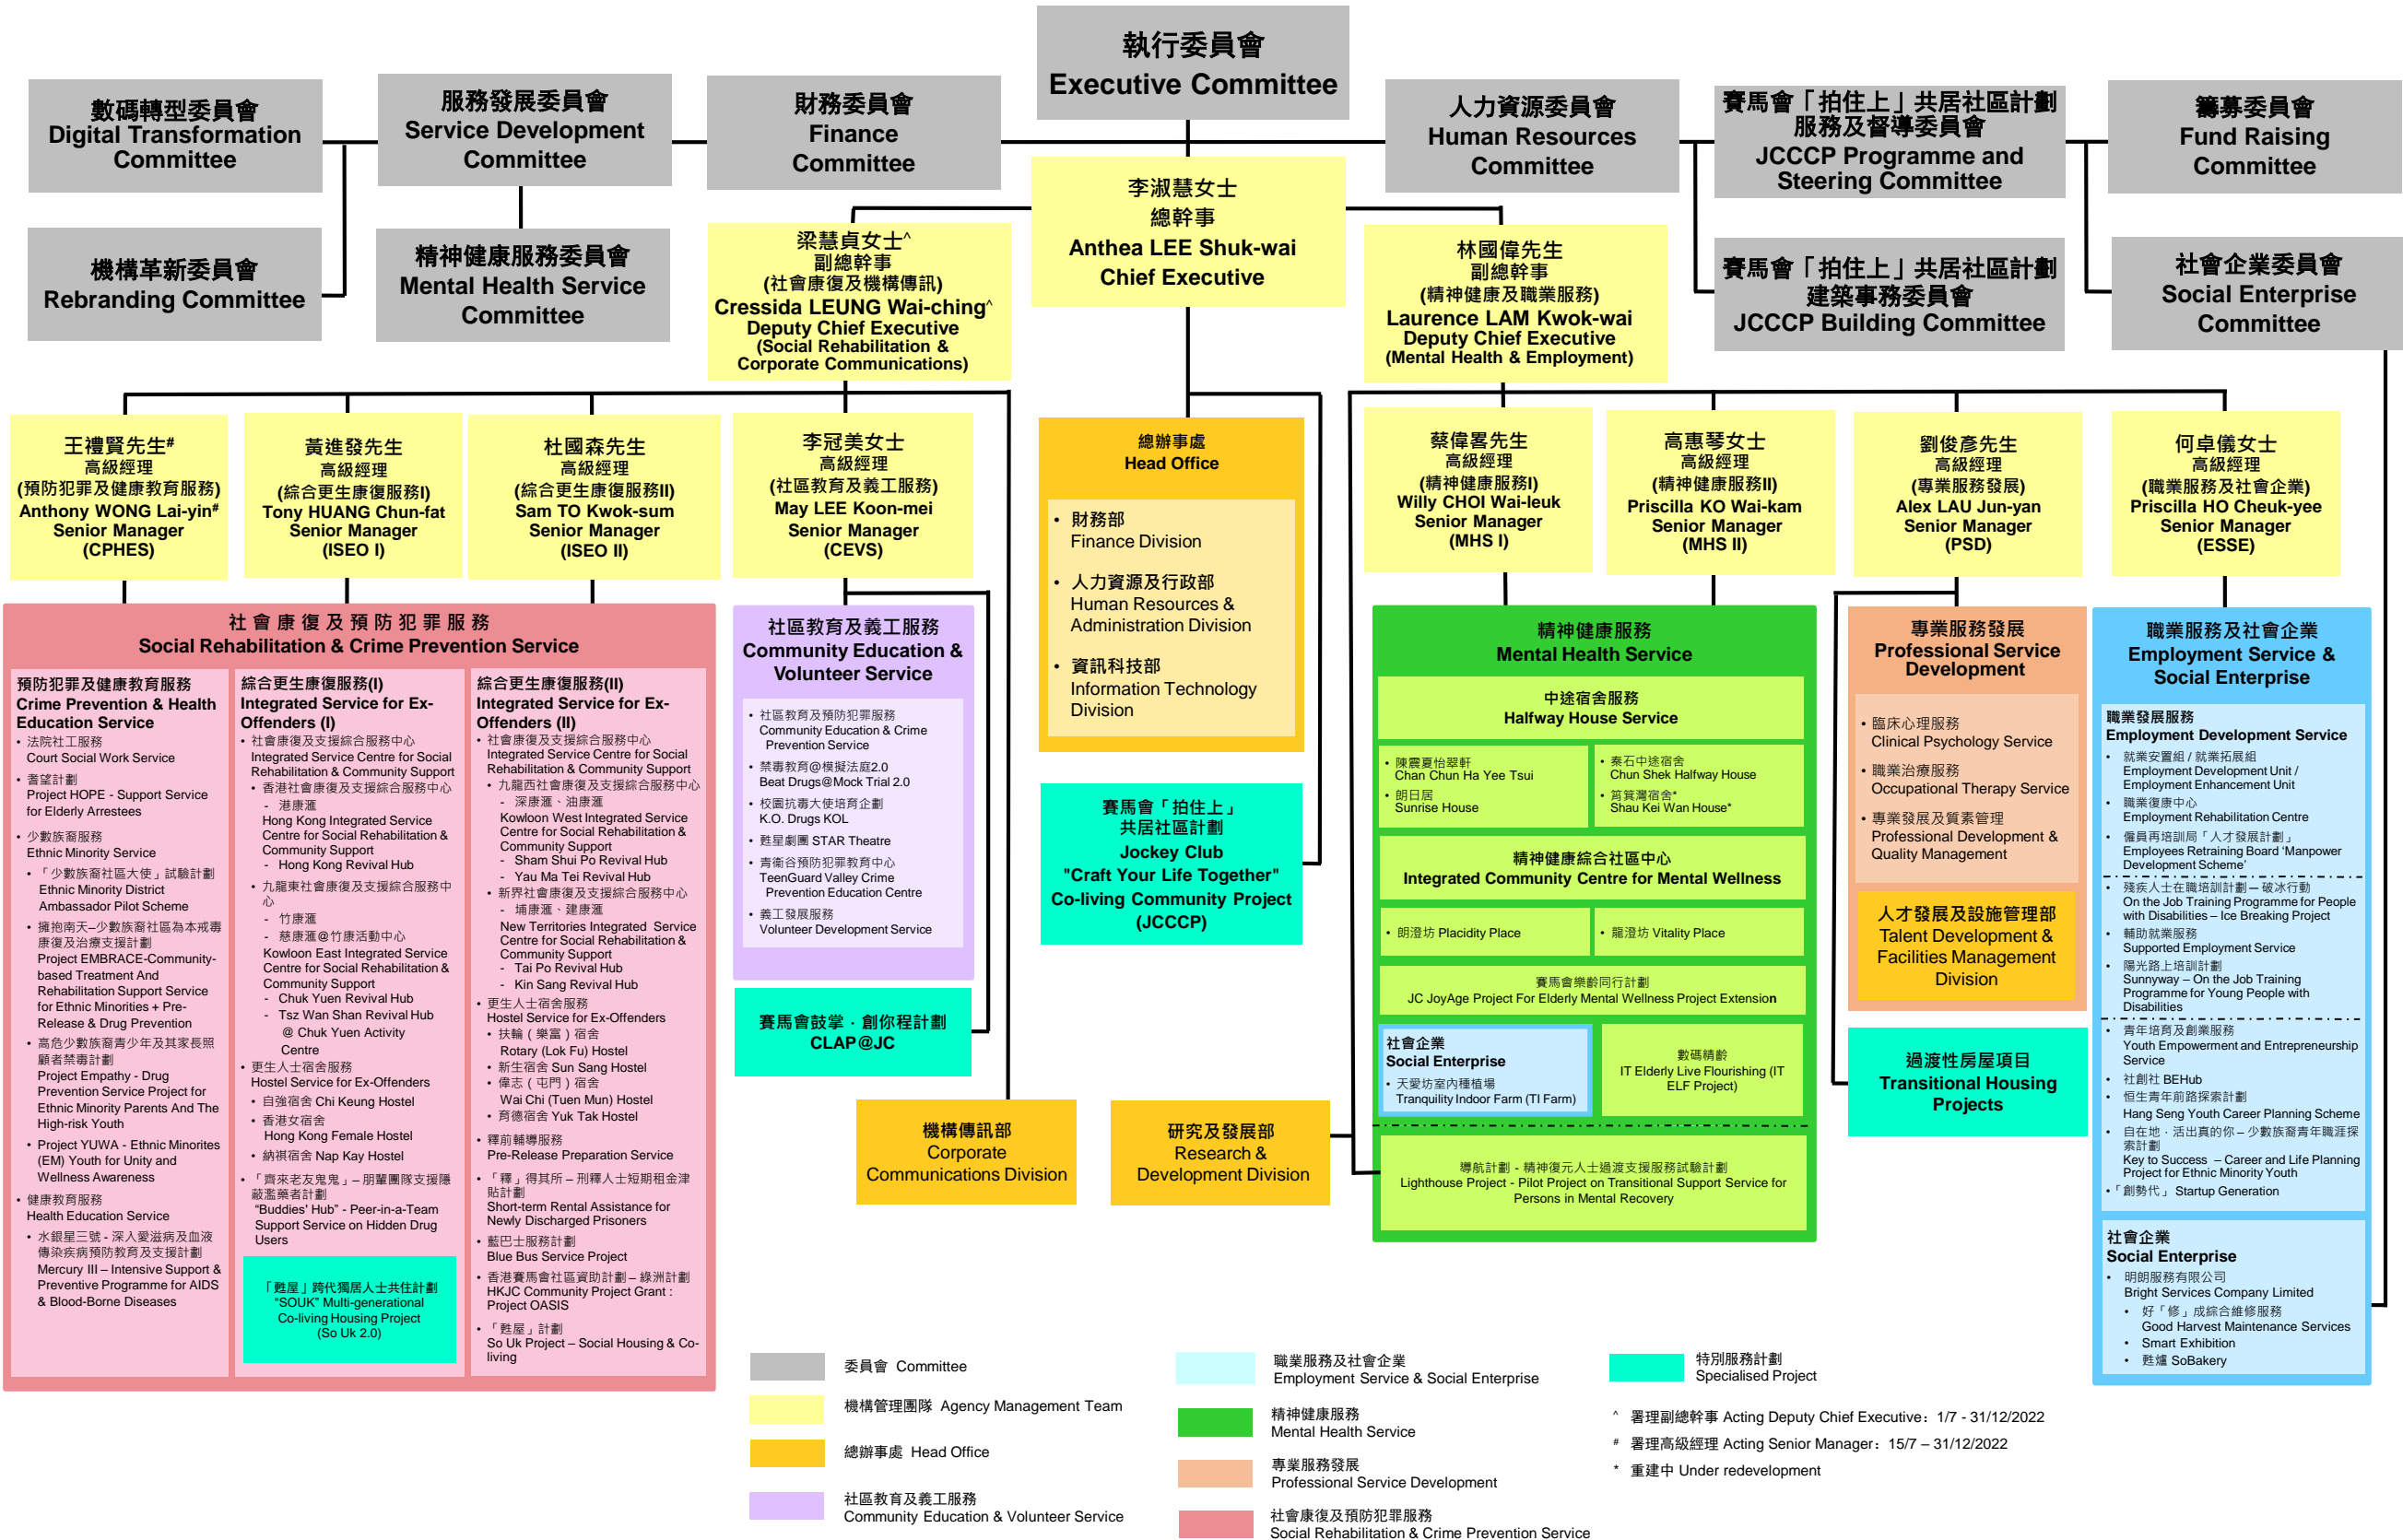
執行委員會
Executive Committee

數碼轉型委員會
Digital Transformation Committee

服務發展委員會
Service Development Committee

財務委員會
Finance Committee

人力資源委員會
Human Resources Committee

賽馬會「拍住上」共居社區計劃服務及督導委員會
JCCCP Programme and Steering Committee

籌募委員會
Fund Raising Committee

機構革新委員會
Rebranding Committee

精神健康服務委員會
Mental Health Service Committee

賽馬會「拍住上」共居社區計劃建築事務委員會
JCCCP Building Committee

社會企業委員會
Social Enterprise Committee

李淑慧女士
總幹事
Anthea LEE Shuk-wai
Chief Executive

梁慧貞女士^
副總幹事
(社會康復及機構傳訊)
Cressida LEUNG Wai-ching^
Deputy Chief Executive
(Social Rehabilitation & Corporate Communications)

林國偉先生
副總幹事
(精神健康及職業服務)
Laurence LAM Kwok-wai
Deputy Chief Executive
(Mental Health & Employment)

王禮賢先生#
高級經理
(預防犯罪及健康教育服務)
Anthony WONG Lai-yin#
Senior Manager
(CPHES)

黃進發先生
高級經理
(綜合更生康復服務I)
Tony HUANG Chun-fat
Senior Manager
(ISEO I)

杜國森先生
高級經理
(綜合更生康復服務II)
Sam TO Kwok-sum
Senior Manager
(ISEO II)

李冠美女士
高級經理
(社區教育及義工服務)
May LEE Koon-mei
Senior Manager
(CEVS)

總辦事處
Head Office
• 財務部
Finance Division
• 人力資源及行政部
Human Resources & Administration Division
• 資訊科技部
Information Technology Division

蔡偉略先生
高級經理
(精神健康服務I)
Willy CHOI Wai-leuk
Senior Manager
(MHS I)

高惠琴女士
高級經理
(精神健康服務II)
Priscilla KO Wai-kam
Senior Manager
(MHS II)

劉俊彥先生
高級經理
(專業服務發展)
Alex LAU Jun-yan
Senior Manager
(PSD)

何卓儀女士
高級經理
(職業服務及社會企業)
Priscilla HO Cheuk-yee
Senior Manager
(ESSE)

社會康復及預防犯罪服務
Social Rehabilitation & Crime Prevention Service

預防犯罪及健康教育服務
Crime Prevention & Health Education Service
• 法院社工服務
Court Social Work Service
• 耆望計劃
Project HOPE - Support Service for Elderly Arrestees
• 少數族裔服務
Ethnic Minority Service
• 「少數族裔社區大使」試驗計劃
Ethnic Minority District Ambassador Pilot Scheme
• 擁抱南天–少數族裔社區為本戒毒康復及治療支援計劃
Project EMBRACE-Community-based Treatment And Rehabilitation Support Service for Ethnic Minorities & Pre-Release & Drug Prevention
• 高危少數族裔青少年及其家長照顧者禁毒計劃
Project Empathy - Drug Prevention Service Project for Ethnic Minority Parents And The High-risk Youth
• Project YUWA - Ethnic Minorites (EM) Youth for Unity and Wellness Awareness
• 健康教育服務
Health Education Service
• 水銀星三號 - 深入愛滋病及血液傳染疾病預防教育及支援計劃
Mercury III – Intensive Support & Preventive Programme for AIDS & Blood-Borne Diseases

綜合更生康復服務(I)
Integrated Service for Ex-Offenders (I)
• 社會康復及支援綜合服務中心
Integrated Service Centre for Social Rehabilitation & Community Support
• 香港社會康復及支援綜合服務中心
- 港康滙
Hong Kong Integrated Service Centre for Social Rehabilitation & Community Support
- Hong Kong Revival Hub
• 九龍東社會康復及支援綜合服務中心
- 竹康滙
- 慈康滙@竹康活動中心
Kowloon East Integrated Service Centre for Social Rehabilitation & Community Support
- Chuk Yuen Revival Hub
- Tsz Wan Shan Revival Hub @ Chuk Yuen Activity Centre
• 更生人士宿舍服務
Hostel Service for Ex-Offenders
• 自強宿舍 Chi Keung Hostel
• 香港女宿舍
Hong Kong Female Hostel
• 納祺宿舍 Nap Kay Hostel
• 「齊來老友鬼鬼」– 朋輩團隊支援隱蔽濫藥者計劃
"Buddies' Hub" - Peer-in-a-Team Support Service on Hidden Drug Users
「甦屋」跨代獨居人士共住計劃
"SOUK" Multi-generational Co-living Housing Project
(So Uk 2.0)

綜合更生康復服務(II)
Integrated Service for Ex-Offenders (II)
• 社會康復及支援綜合服務中心
Integrated Service Centre for Social Rehabilitation & Community Support
• 九龍西社會康復及支援綜合服務中心
- 深康滙、油康滙
Kowloon West Integrated Service Centre for Social Rehabilitation & Community Support
- Sham Shui Po Revival Hub
- Yau Ma Tei Revival Hub
• 新界社會康復及支援綜合服務中心
- 埔康滙、建康滙
New Territories Integrated Service Centre for Social Rehabilitation & Community Support
- Tai Po Revival Hub
- Kin Sang Revival Hub
• 更生人士宿舍服務
Hostel Service for Ex-Offenders
• 扶輪（樂富）宿舍
Rotary (Lok Fu) Hostel
• 新生宿舍 Sun Sang Hostel
• 偉志（屯門）宿舍
Wai Chi (Tuen Mun) Hostel
• 育德宿舍 Yuk Tak Hostel
• 釋前輔導服務
Pre-Release Preparation Service
• 「釋」得其所 – 刑釋人士短期租金津貼計劃
Short-term Rental Assistance for Newly Discharged Prisoners
• 藍巴士服務計劃
Blue Bus Service Project
• 香港賽馬會社區資助計劃 – 綠洲計劃
HKJC Community Project Grant : Project OASIS
• 「甦屋」計劃
So Uk Project – Social Housing & Co-living

社區教育及義工服務
Community Education & Volunteer Service
• 社區教育及預防犯罪服務
Community Education & Crime Prevention Service
• 禁毒教育@模擬法庭2.0
Beat Drugs@Mock Trial 2.0
• 校園抗毒大使培育企劃
K.O. Drugs KOL
• 甦星劇團 STAR Theatre
• 青衛谷預防犯罪教育中心
TeenGuard Valley Crime Prevention Education Centre
• 義工發展服務
Volunteer Development Service

賽馬會鼓掌．創你程計劃
CLAP@JC

機構傳訊部
Corporate Communications Division

研究及發展部
Research & Development Division

賽馬會「拍住上」
共居社區計劃
Jockey Club "Craft Your Life Together" Co-living Community Project (JCCCP)

精神健康服務
Mental Health Service
中途宿舍服務
Halfway House Service
• 陳震夏怡翠軒
Chan Chun Ha Yee Tsui
• 朗日居
Sunrise House
• 秦石中途宿舍
Chun Shek Halfway House
• 筲箕灣宿舍*
Shau Kei Wan House*
精神健康綜合社區中心
Integrated Community Centre for Mental Wellness
• 朗澄坊 Placidity Place
• 龍澄坊 Vitality Place
賽馬會樂齡同行計劃
JC JoyAge Project For Elderly Mental Wellness Project Extension
社會企業
Social Enterprise
• 天愛坊室內種植場
Tranquility Indoor Farm (TI Farm)
數碼晴齡
IT Elderly Live Flourishing (IT ELF Project)
導航計劃 - 精神復元人士過渡支援服務試驗計劃
Lighthouse Project - Pilot Project on Transitional Support Service for Persons in Mental Recovery

專業服務發展
Professional Service Development
• 臨床心理服務
Clinical Psychology Service
• 職業治療服務
Occupational Therapy Service
• 專業發展及質素管理
Professional Development & Quality Management
人才發展及設施管理部
Talent Development & Facilities Management Division

過渡性房屋項目
Transitional Housing Projects

職業服務及社會企業
Employment Service & Social Enterprise
職業發展服務
Employment Development Service
• 就業安置組 / 就業拓展組
Employment Development Unit / Employment Enhancement Unit
• 職業復康中心
Employment Rehabilitation Centre
• 僱員再培訓局「人才發展計劃」
Employees Retraining Board 'Manpower Development Scheme'
• 殘疾人士在職培訓計劃 – 破冰行動
On the Job Training Programme for People with Disabilities – Ice Breaking Project
• 輔助就業服務
Supported Employment Service
• 陽光路上培訓計劃
Sunnyway – On the Job Training Programme for Young People with Disabilities
• 青年培育及創業服務
Youth Empowerment and Entrepreneurship Service
• 社創社 BEHub
• 恒生青年前路探索計劃
Hang Seng Youth Career Planning Scheme
• 自在地．活出真的你 – 少數族裔青年職涯探索計劃
Key to Success – Career and Life Planning Project for Ethnic Minority Youth
• 「創勢代」 Startup Generation
社會企業
Social Enterprise
• 明朗服務有限公司
Bright Services Company Limited
• 好「修」成綜合維修服務
Good Harvest Maintenance Services
• Smart Exhibition
• 甦爐 SoBakery

委員會 Committee
機構管理團隊 Agency Management Team
總辦事處 Head Office
社區教育及義工服務 Community Education & Volunteer Service
職業服務及社會企業 Employment Service & Social Enterprise
精神健康服務 Mental Health Service
專業服務發展 Professional Service Development
社會康復及預防犯罪服務 Social Rehabilitation & Crime Prevention Service
特別服務計劃 Specialised Project
^ 署理副總幹事 Acting Deputy Chief Executive：1/7 - 31/12/2022
# 署理高級經理 Acting Senior Manager：15/7 – 31/12/2022
* 重建中 Under redevelopment